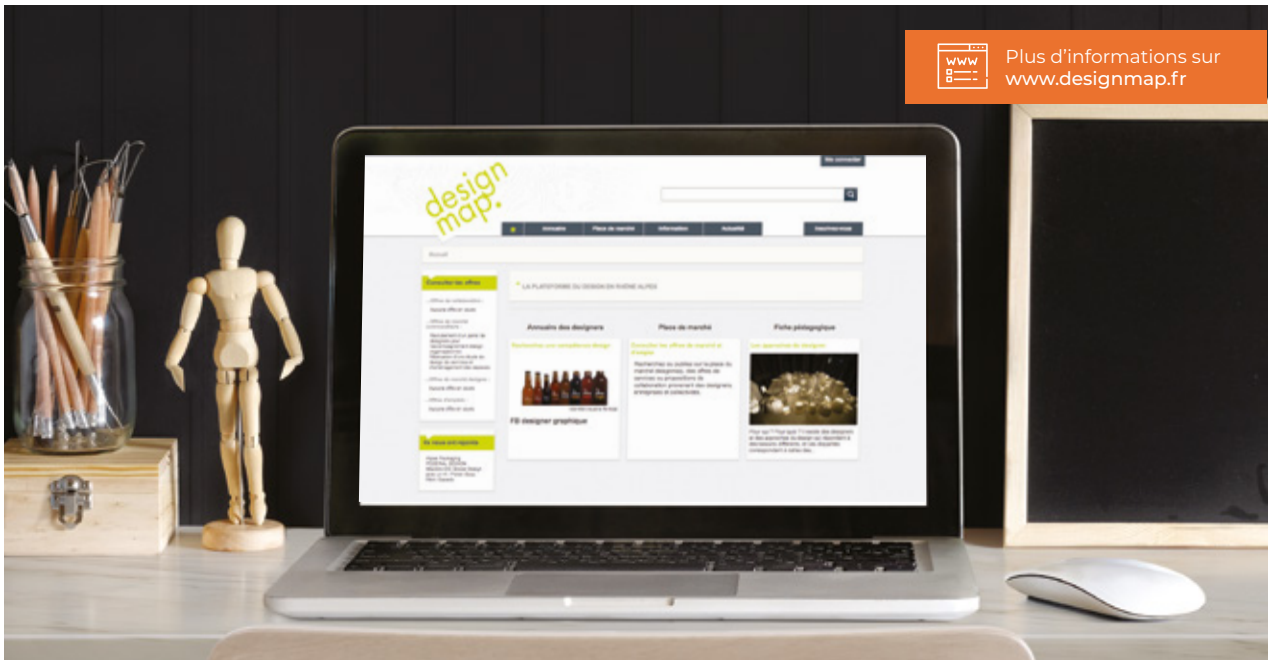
www

Plus d'informations sur www.designmap.fr

design map.

Me connecter

Annuaire | Place de marché | Information | Actualité | Inscrivez-vous

Accueil

Consulter les offres

LA PLATEFORME DU DESIGN EN RHONE ALPES

Annuaire des designers

Place de marché

Fiche pédagogique

FB designer graphique

Ils nous ont rejoints